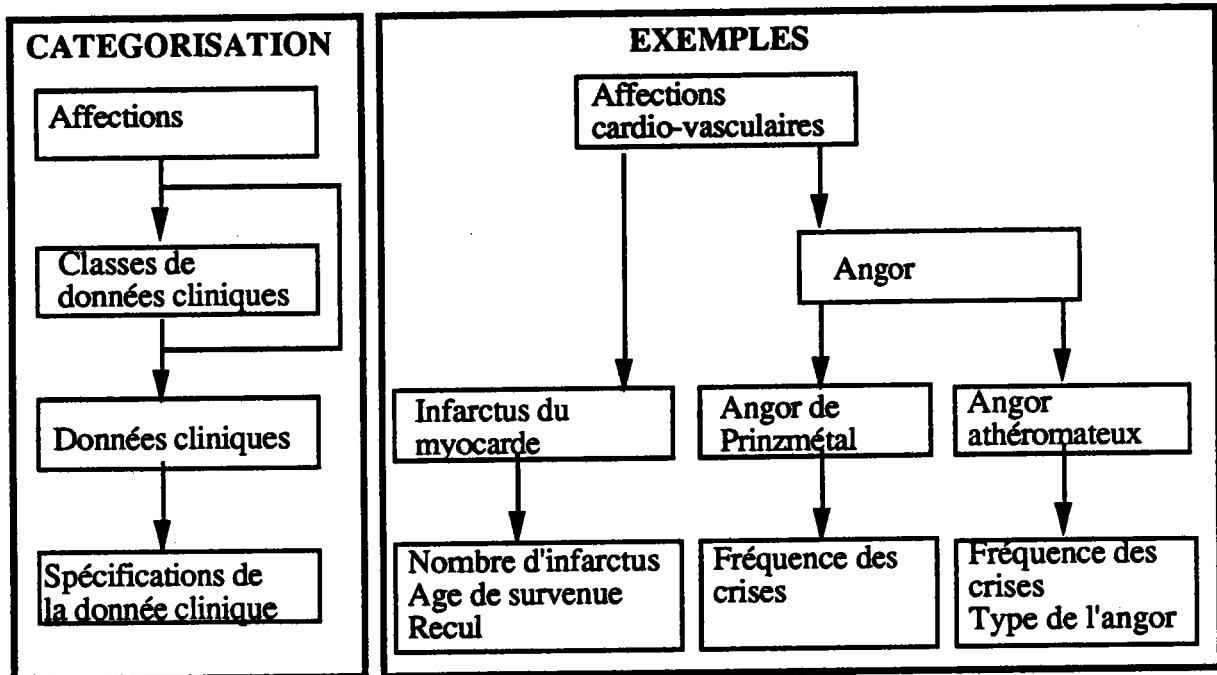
CATEGORISATION

Affections

Classes de données cliniques

Données cliniques

Spécifications de la donnée clinique

EXEMPLES

Affections cardio-vasculaires

Angor

Infarctus du myocarde

Angor de Prinzmétal

Angor athéromateux

Nombre d'infarctus
Age de survenue
Recul

Fréquence des crises

Fréquence des crises
Type de l'angor